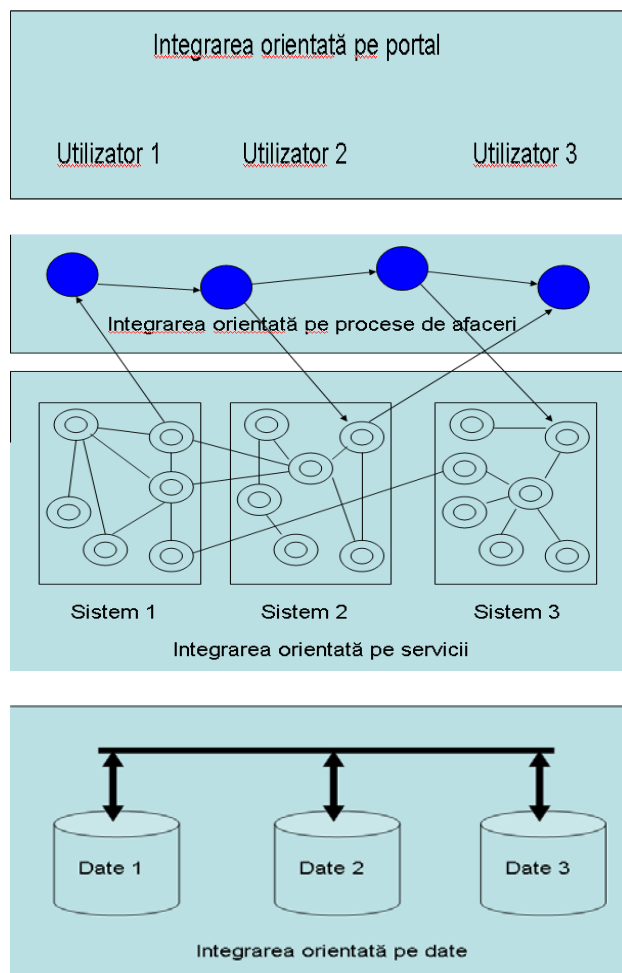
Integrarea orientată pe portal

Utilizator 1
Utilizator 2
Utilizator 3

Integrarea orientată pe procese de afaceri

Sistem 1
Sistem 2
Sistem 3

Integrarea orientată pe servicii

Date 1
Date 2
Date 3

Integrarea orientată pe date